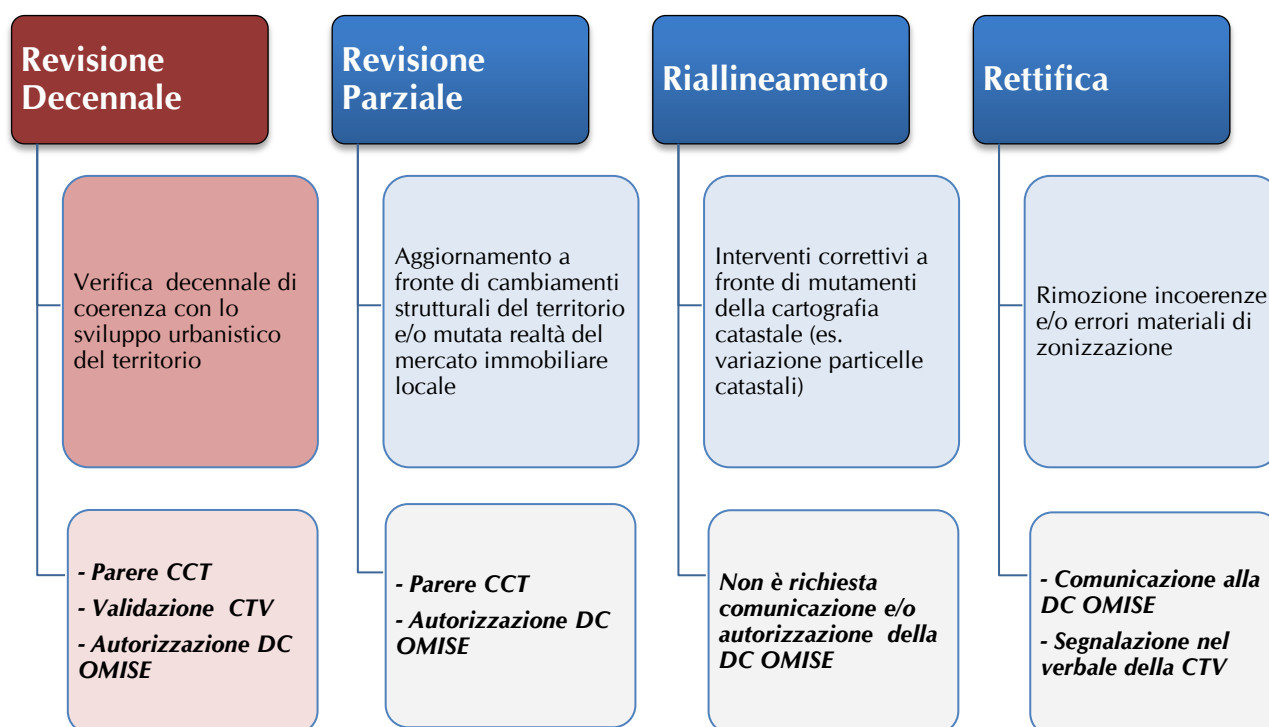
Revisione Decennale

Verifica decennale di coerenza con lo sviluppo urbanistico del territorio

- Parere CCT
- Validazione CTV
- Autorizzazione DC OMISE

Revisione Parziale

Aggiornamento a fronte di cambiamenti strutturali del territorio e/o mutata realtà del mercato immobiliare locale

- Parere CCT
- Autorizzazione DC OMISE

Riallineamento

Interventi correttivi a fronte di mutamenti della cartografia catastale (es. variazione particelle catastali)

Non è richiesta comunicazione e/o autorizzazione della DC OMISE

Rettifica

Rimozione incoerenze e/o errori materiali di zonizzazione

- Comunicazione alla DC OMISE
- Segnalazione nel verbale della CTV